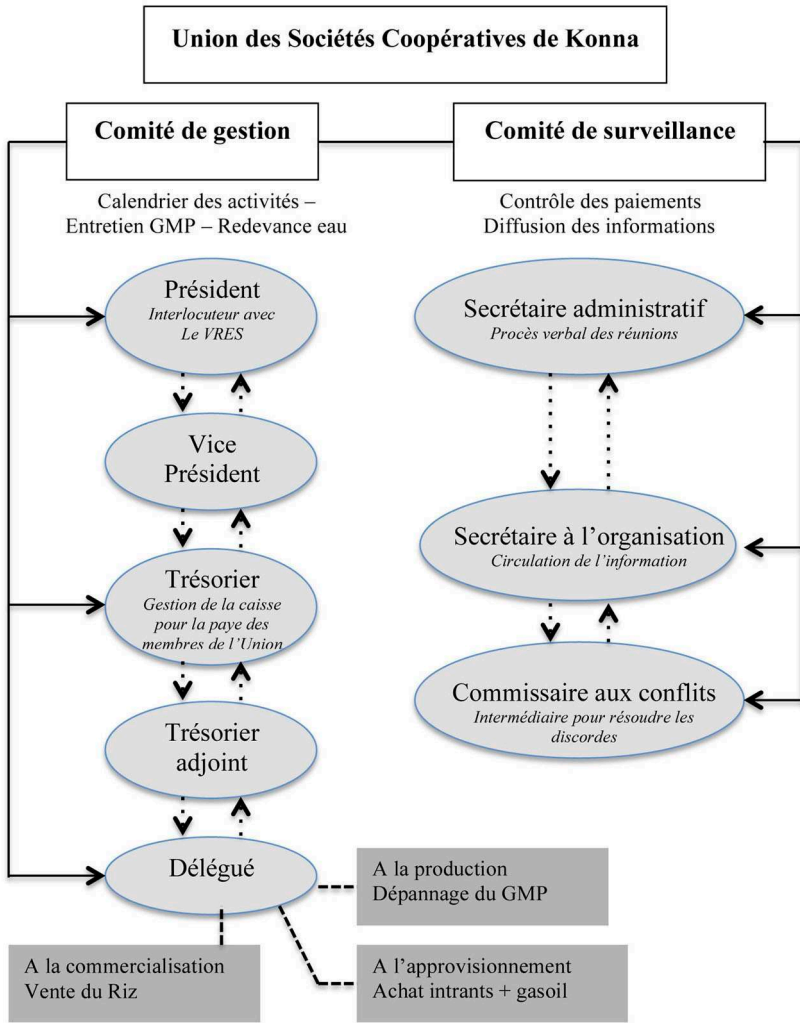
Union des Sociétés Coopératives de Konna

Comité de gestion

Calendrier des activités – Entretien GMP – Redevance eau

Président
Interlocuteur avec Le VRES

Vice Président

Trésorier
Gestion de la caisse pour la paye des membres de l'Union

Trésorier adjoint

Délégué

A la production
Dépannage du GMP

A la commercialisation
Vente du Riz

A l'approvisionnement
Achat intrants + gasoil

Comité de surveillance

Contrôle des paiements
Diffusion des informations

Secrétaire administratif
Procès verbal des réunions

Secrétaire à l'organisation
Circulation de l'information

Commissaire aux conflits
Intermédiaire pour résoudre les discordes